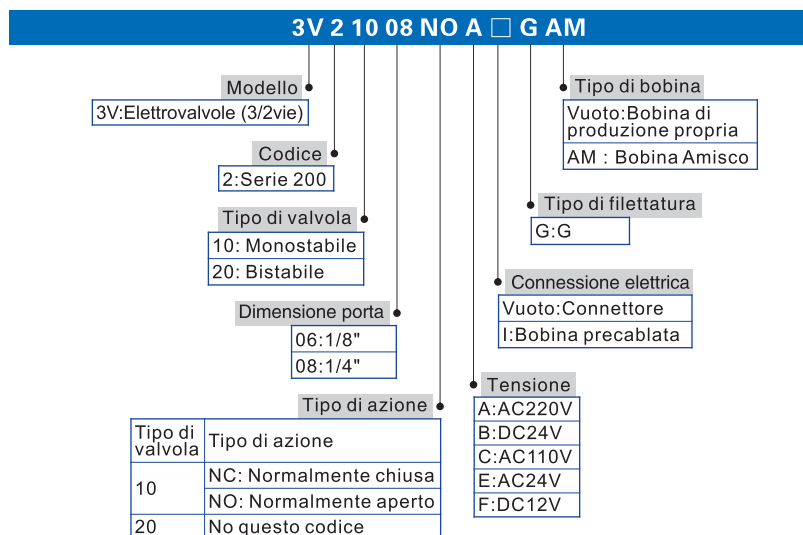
3V 2 10 08 NO A □ G AM

Modello
3V:Elettrovalvole (3/2vie)

Codice
2:Serie 200

Tipo di valvola
10: Monostabile
20: Bistabile

Dimensione porta
06:1/8"
08:1/4"

Tipo di azione

| Tipo di valvola | Tipo di azione |
|---|---|
| 10 | NC: Normalmente chiusa |
| | NO: Normalmente aperto |
| 20 | No questo codice |

Tipo di bobina
Vuoto:Bobina di produzione propria
AM : Bobina Amisco

Tipo di filettatura
G:G

Connessione elettrica
Vuoto:Connettore
I:Bobina precablata

Tensione
A:AC220V
B:DC24V
C:AC110V
E:AC24V
F:DC12V